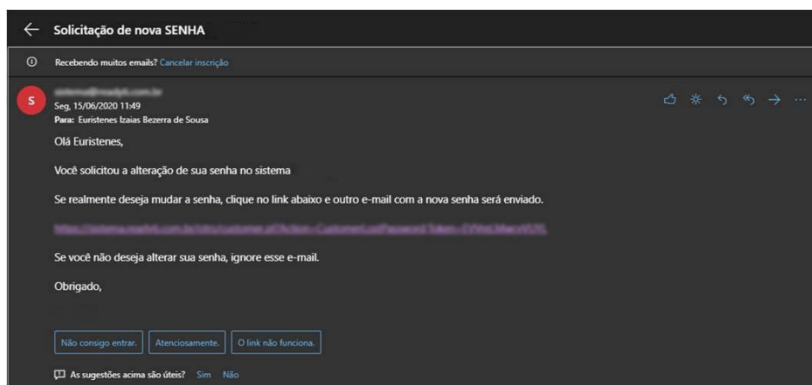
← Solicitação de nova SENHA

Recebendo muitos emails? Cancelar inscrição

S
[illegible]
Seg, 15/06/2020 11:49
Para: Euristenes Izaias Bezerra de Sousa

Olá Euristenes,

Você solicitou a alteração de sua senha no sistema

Se realmente deseja mudar a senha, clique no link abaixo e outro e-mail com a nova senha será enviado.

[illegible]

Se você não deseja alterar sua senha, ignore esse e-mail.

Obrigado,

Não consigo entrar. Atenciosamente. O link não funciona.

As sugestões acima são úteis? Sim Não